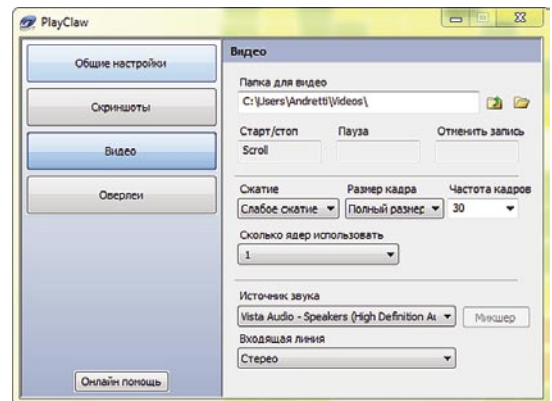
PlayClaw

Общие настройки

Скриншоты

Видео

Оверлеи

Онлайн помощь

Видео

Папка для видео

C:\Users\Andretti\Videos\

Старт/стоп

Scroll

Пауза

Отменить запись

Сжатие

Слабое сжатие

Размер кадра

Полный размер

Частота кадров

30

Сколько ядер использовать

1

Источник звука

Vista Audio - Speakers (High Definition A

Микшер

Входящая линия

Стерео